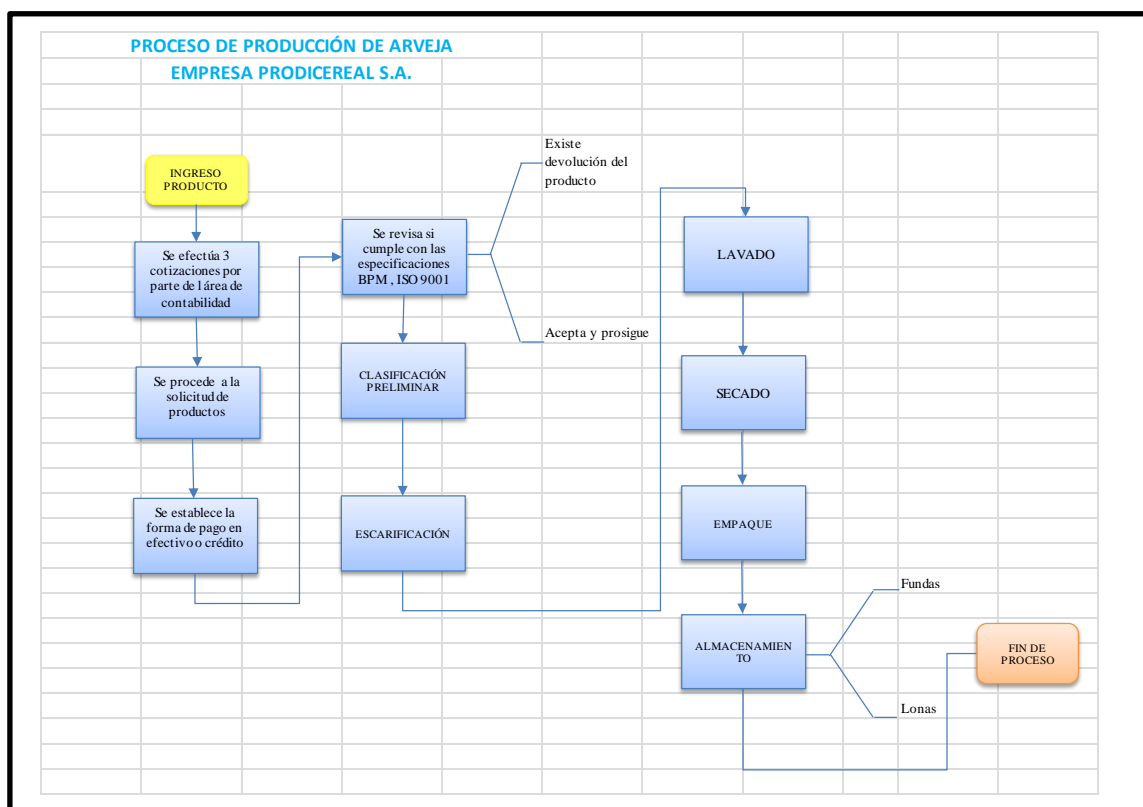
PROCESO DE PRODUCCIÓN DE ARVEJA
EMPRESA PRODICEREAL S.A.

INGRESO PRODUCTO

Se efectúa 3 cotizaciones por parte de l área de contabilidad

Se procede a la solicitud de productos

Se establece la forma de pago en efectivo o crédito

Se revisa si cumple con las especificaciones BPM , ISO 9001

Existe devolución del producto

Acepta y prosigue

CLASIFICACIÓN PRELIMINAR

ESCARIFICACIÓN

LAVADO

SECADO

EMPAQUE

ALMACENAMIEN TO

Fundas

Lonas

FIN DE PROCESO